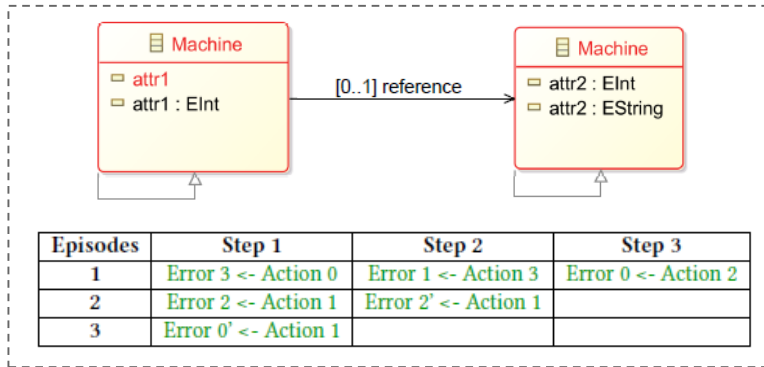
Machine
attr1
attr1 : EInt

[0..1] reference

Machine
attr2 : EInt
attr2 : EString

| Episodes | Step 1 | Step 2 | Step 3 |
|---|---|---|---|
| 1 | Error 3 <- Action 0 | Error 1 <- Action 3 | Error 0 <- Action 2 |
| 2 | Error 2 <- Action 1 | Error 2' <- Action 1 | |
| 3 | Error 0' <- Action 1 | | |